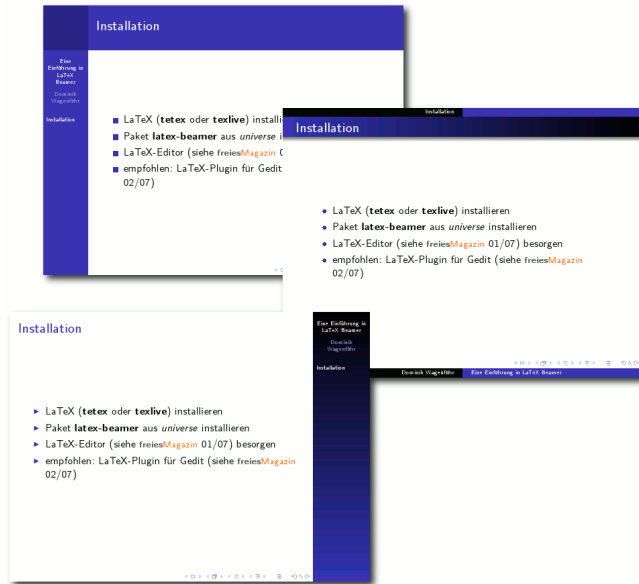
Installation

Eine Einführung in LaTeX Beamer

Dominik Wagenführ

Installation

LaTeX (**tetex** oder **texlive**) installi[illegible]

Paket **latex-beamer** aus *universe* i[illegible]

LaTeX-Editor (siehe freiesMagazin 0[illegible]

empfohlen: LaTeX-Plugin für Gedit 02/07)

Installation

Installation

LaTeX (**tetex** oder **texlive**) installieren

Paket **latex-beamer** aus *universe* installieren

LaTeX-Editor (siehe freiesMagazin 01/07) besorgen

empfohlen: LaTeX-Plugin für Gedit (siehe freiesMagazin 02/07)

Dominik Wagenführ | Eine Einführung in LaTeX Beamer

Installation

LaTeX (**tetex** oder **texlive**) installieren

Paket **latex-beamer** aus *universe* installieren

LaTeX-Editor (siehe freiesMagazin 01/07) besorgen

empfohlen: LaTeX-Plugin für Gedit (siehe freiesMagazin 02/07)

Eine Einführung in LaTeX Beamer

Dominik Wagenführ

Installation